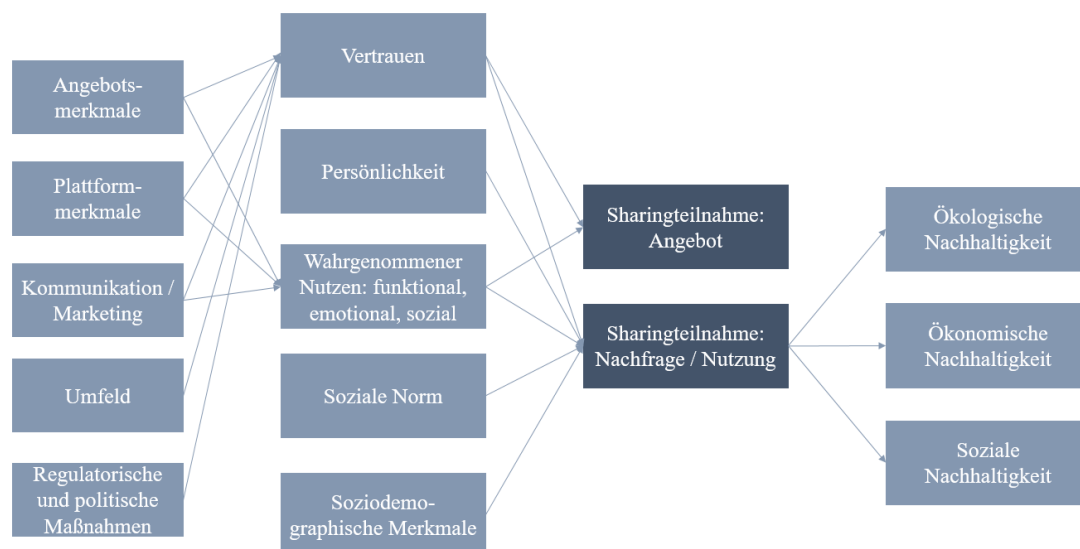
Angebotsmerkmale

Plattformmerkmale

Kommunikation / Marketing

Umfeld

Regulatorische und politische Maßnahmen

Vertrauen

Persönlichkeit

Wahrgenommener Nutzen: funktional, emotional, sozial

Soziale Norm

Soziodemographische Merkmale

Sharingteilnahme: Angebot

Sharingteilnahme: Nachfrage / Nutzung

Ökologische Nachhaltigkeit

Ökonomische Nachhaltigkeit

Soziale Nachhaltigkeit